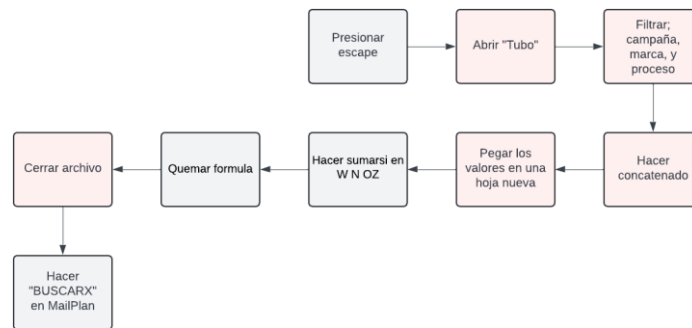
Presionar escape

Abrir "Tubo"

Filtrar; campaña, marca, y proceso

Hacer concatenado

Pegar los valores en una hoja nueva

Hacer sumarsi en W N OZ

Quemar formula

Cerrar archivo

Hacer "BUSCARX" en MailPlan